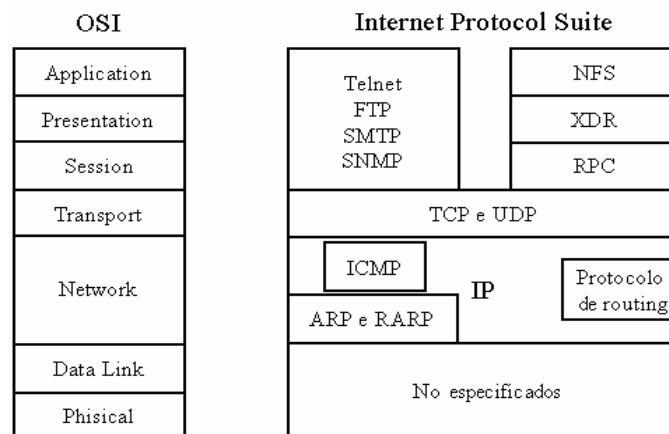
OSI

Application
Presentation
Session
Transport
Network
Data Link
Phisical

Internet Protocol Suite

Telnet
FTP
SMTP
SNMP

NFS
XDR
RPC

TCP e UDP

ICMP
IP
Protocolo de routing
ARP e RARP

No especificados